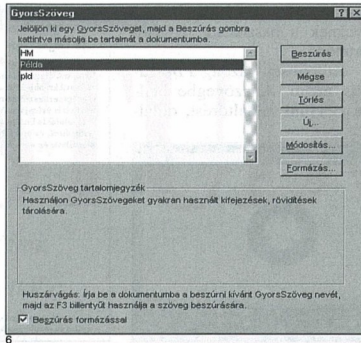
GyorsSzöveg

? X

Jelöljön ki egy GyorsSzöveget, majd a Beszúrás gombra kattintva másolja be tartalmát a dokumentumba.

HM
Példa
pld

Beszúrás
Mégse
Törlés
Új...
Módosítás...
Formázás...

GyorsSzöveg tartalomjegyzék
Használjon GyorsSzövegeket gyakran használt kifejezések, rövidítések tárolására.

Huszárvágás: Írja be a dokumentumba a beszúrni kívánt GyorsSzöveg nevét, majd az F3 billentyűt használja a szöveg beszúrására.

Beszúrás formázással

6